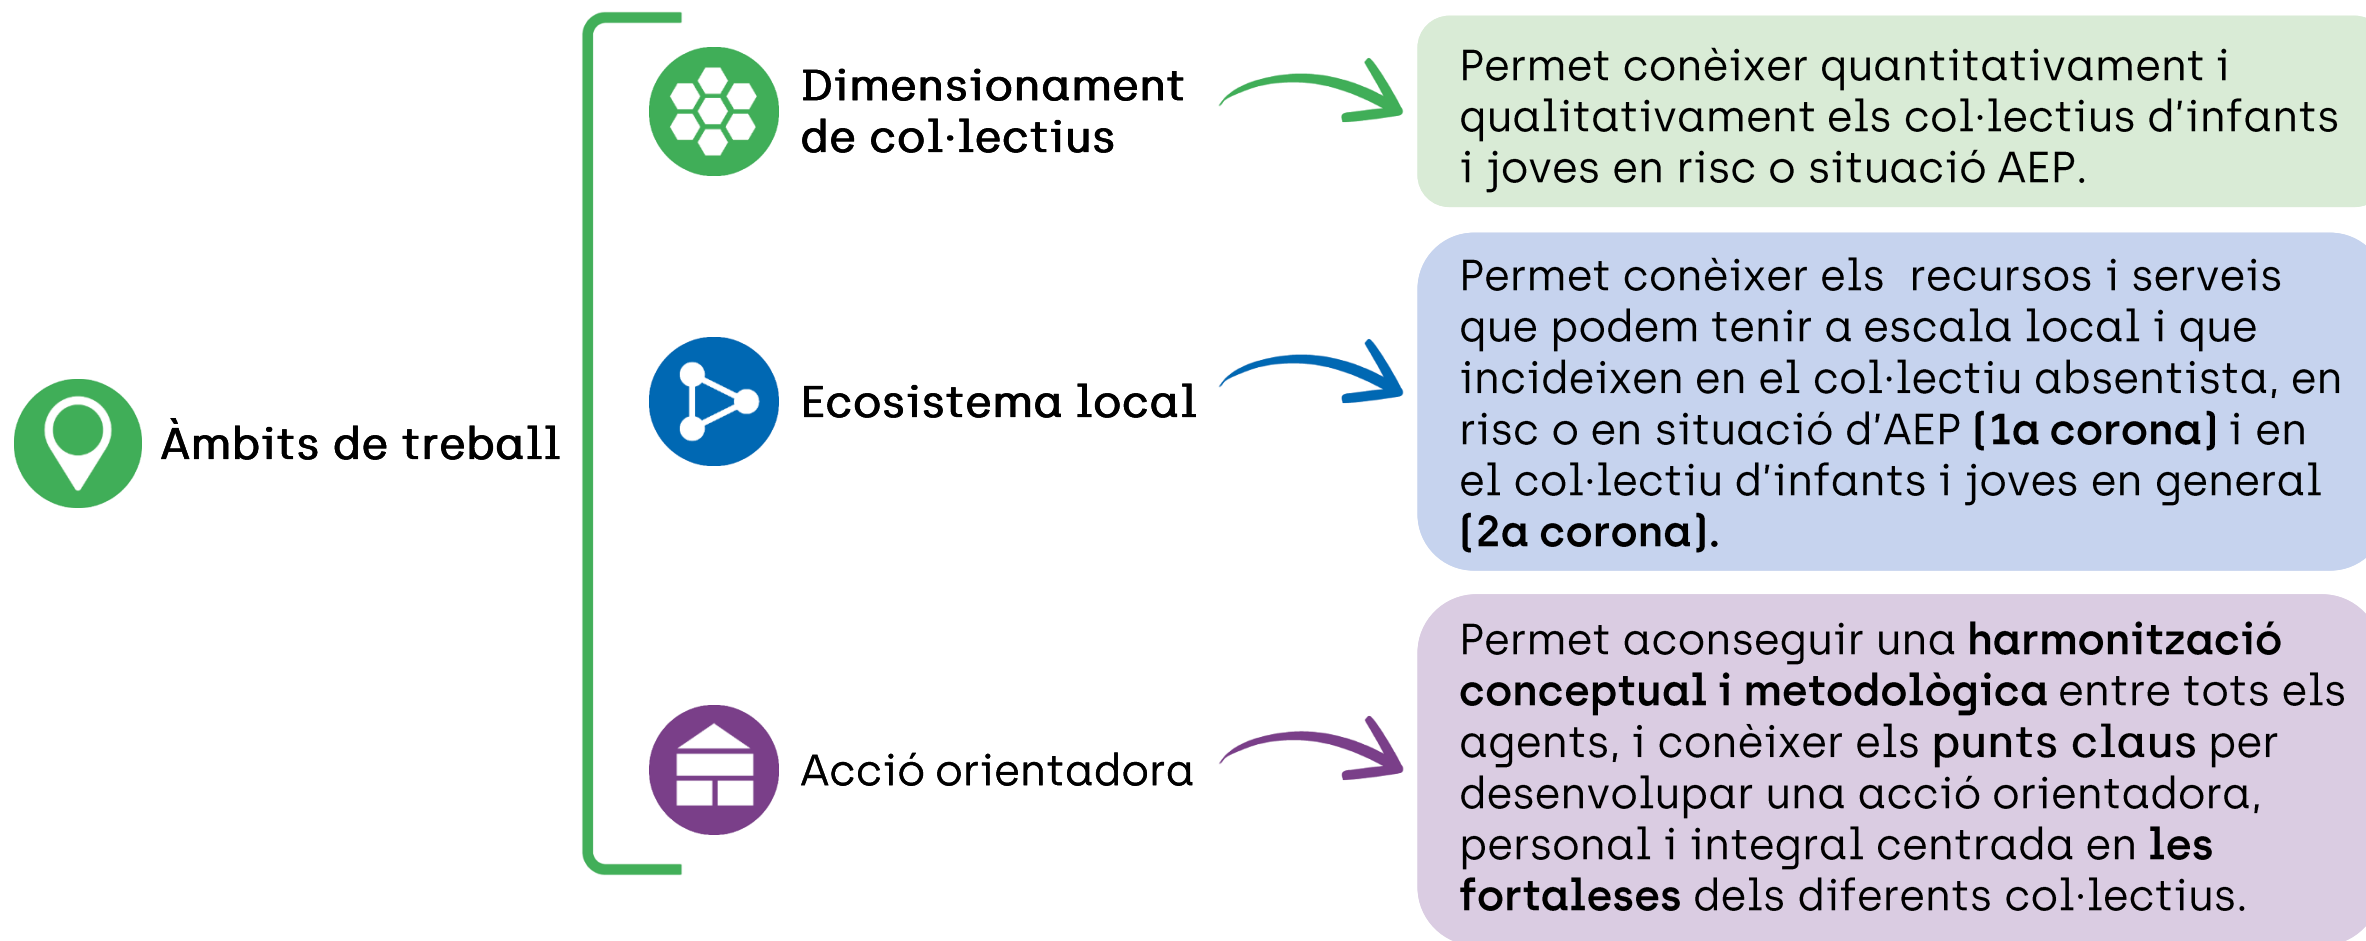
Àmbits de treball

Dimensionament de col·lectius

Permet conèixer quantitativament i qualitativament els col·lectius d'infants i joves en risc o situació AEP.

Ecosistema local

Permet conèixer els recursos i serveis que podem tenir a escala local i que incideixen en el col·lectiu absentista, en risc o en situació d'AEP **(1a corona)** i en el col·lectiu d'infants i joves en general **(2a corona)**.

Acció orientadora

Permet aconseguir una **harmonització conceptual i metodològica** entre tots els agents, i conèixer els **punts claus** per desenvolupar una acció orientadora, personal i integral centrada en **les fortaleses** dels diferents col·lectius.